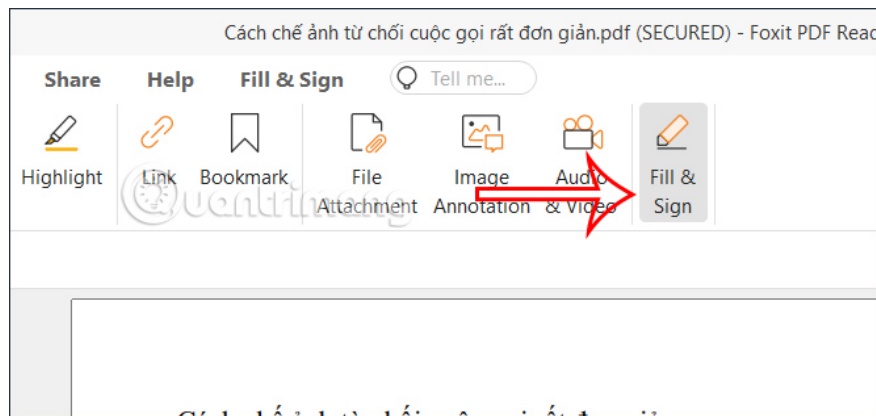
Cách chế ảnh từ chối cuộc gọi rất đơn giản.pdf (SECURED) - Foxit PDF Read

Share Help Fill & Sign Tell me...

Highlight Link Bookmark File Attachment Image Annotation Audio & Video Fill & Sign

quantrimang

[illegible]